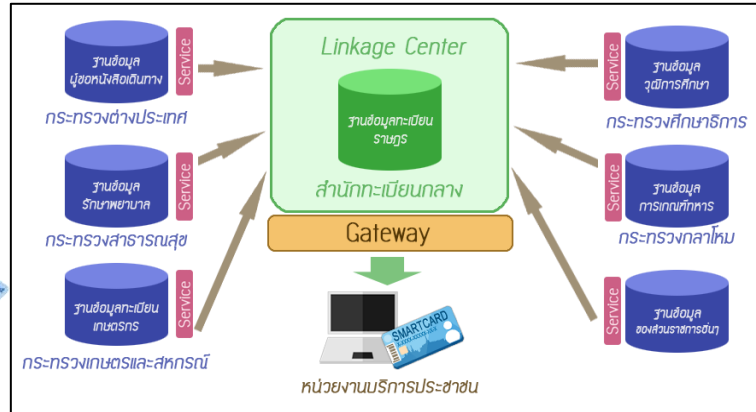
ฐานข้อมูล ผู้ขอหนังสือเดินทาง

Service

กระทรวงต่างประเทศ

ฐานข้อมูล รักษาพยาบาล

Service

กระทรวงสาธารณสุข

ฐานข้อมูลทะเบียน เกษตรกร

Service

กระทรวงเกษตรและสหกรณ์

Linkage Center

ฐานข้อมูลทะเบียน ราษฎร

สำนักทะเบียนกลาง

Gateway

SMARTCARD

หน่วยงานบริการประชาชน

Service

ฐานข้อมูล วุฒิการศึกษา

กระทรวงศึกษาธิการ

Service

ฐานข้อมูล การเกณฑ์ทหาร

กระทรวงกลาโหม

Service

ฐานข้อมูล ของส่วนราชการอื่นๆ